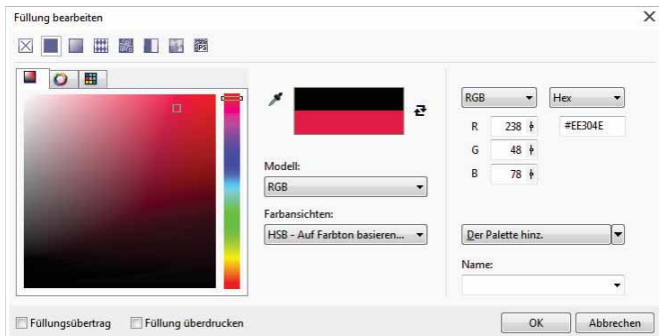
Füllung bearbeiten

×

PS

Modell:

RGB

Farbansichten:

HSB - Auf Farbton basieren...

RGB

Hex

R 238

G 48

B 78

#EE304E

Der Palette hinz.

Name:

Füllungsübertrag

Füllung überdrucken

OK

Abbrechen